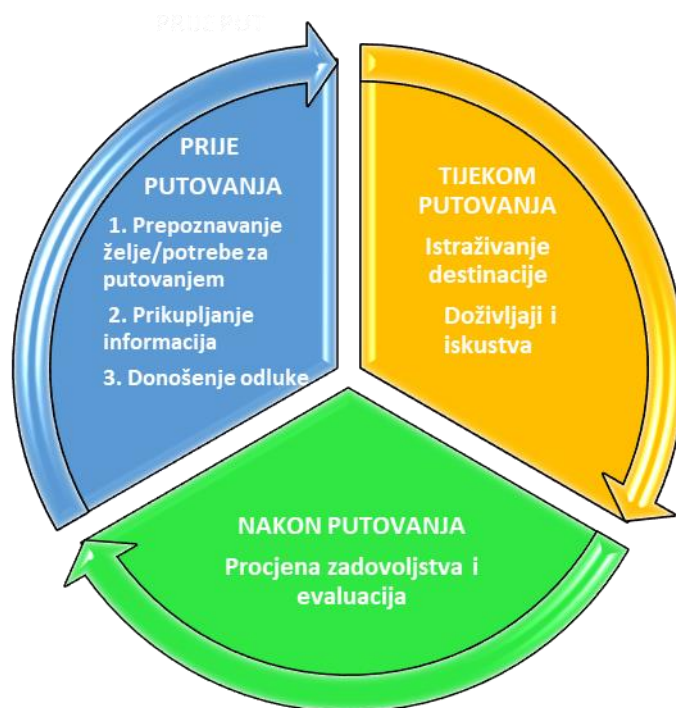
PRIJE PUTOVANJA

1. Prepoznavanje želje/potrebe za putovanjem

2. Prikupljanje informacija

3. Donošenje odluke

TIJEKOM PUTOVANJA

Istraživanje destinacije

Doživljaji i iskustva

NAKON PUTOVANJA

Procjena zadovoljstva i evaluacija